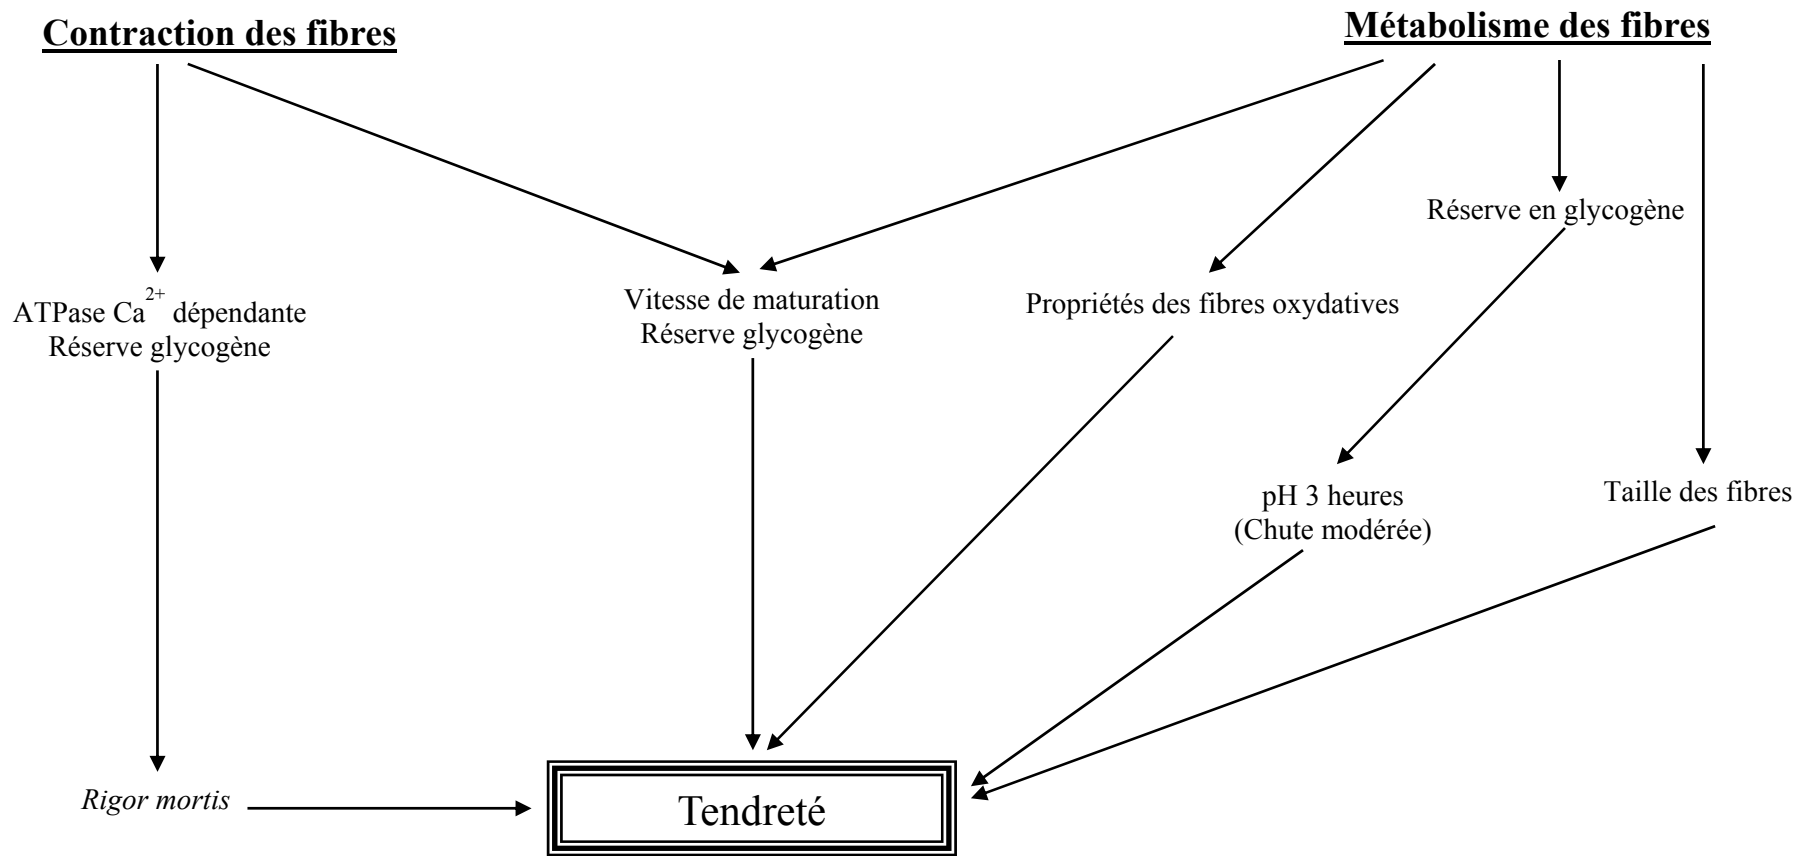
Contraction des fibres

Métabolisme des fibres

Réserve en glycogène

ATPase $Ca^{2+}$ dépendante
Réserve glycogène

Vitesse de maturation
Réserve glycogène

Propriétés des fibres oxydatives

pH 3 heures
(Chute modérée)

Taille des fibres

Rigor mortis

Tendreté